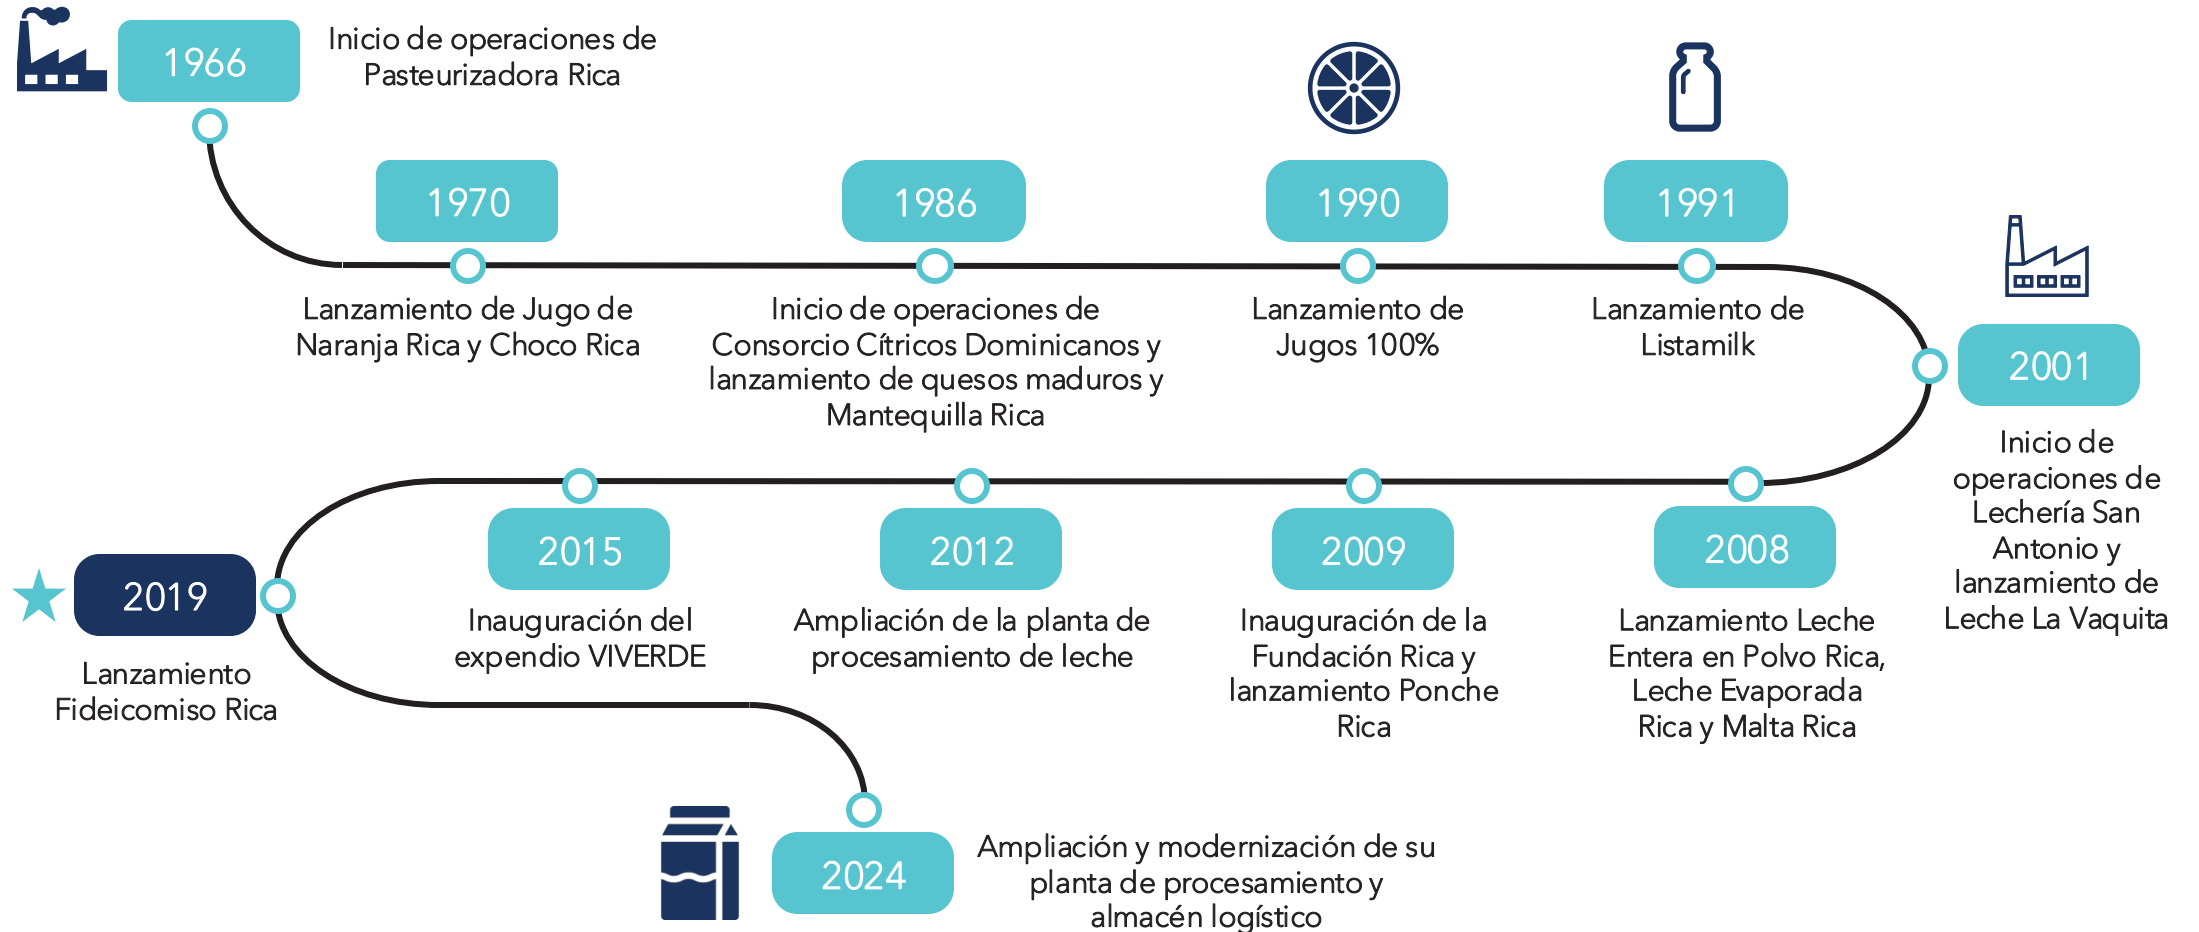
1966

Inicio de operaciones de Pasteurizadora Rica

1970

Lanzamiento de Jugo de Naranja Rica y Choco Rica

1986

Inicio de operaciones de Consorcio Cítricos Dominicanos y lanzamiento de quesos maduros y Mantequilla Rica

1990

Lanzamiento de Jugos 100%

1991

Lanzamiento de Listamilk

2001

Inicio de operaciones de Lechería San Antonio y lanzamiento de Leche La Vaquita

2008

Lanzamiento Leche Entera en Polvo Rica, Leche Evaporada Rica y Malta Rica

2009

Inauguración de la Fundación Rica y lanzamiento Ponche Rica

2012

Ampliación de la planta de procesamiento de leche

2015

Inauguración del expendio VIVERDE

2019

Lanzamiento Fideicomiso Rica

2024

Ampliación y modernización de su planta de procesamiento y almacén logístico